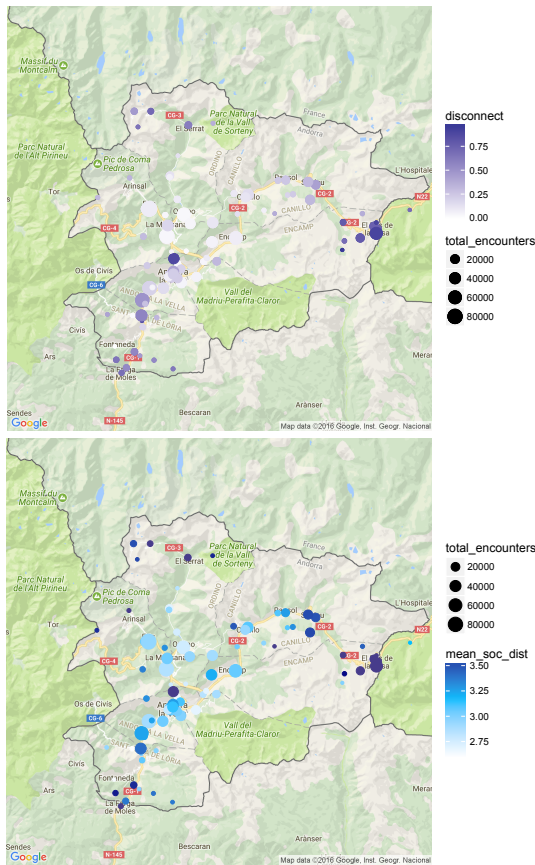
Massís du Montcalm
Parc Natural de l'Alt Pirineu
Pic de Coma Pedrosa
Tor
Arinsal
CG-3
El Serrat
Parc Natural de la Vall de Sorteny
France
Andorra
ORDINO
CANILLO
CG-2
L'Hospitalet
N22
CG-4
La Massana
Encamp
ENCAMP
El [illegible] de la Casa
Os de Civís
CG-6
Andorra la Vella
ANDORRA LA VELLA
SANT JULIÀ DE LÒRIA
Vall del Madriu-Perafita-Claror
Civís
Fontaneda
CG-1
La Farga de Moles
Ars
Merans
Sendes
Bescaran
Aransér
N-145
Google
Map data ©2016 Google, Inst. Geogr. Nacional

disconnect
0.75
0.50
0.25
0.00
total_encounters
20000
40000
60000
80000

Massís du Montcalm
Parc Natural de l'Alt Pirineu
Pic de Coma Pedrosa
Tor
CG-3
El Serrat
Parc Natural de la Vall de Sorteny
France
ORDINO
CG-2
L'Hospitalet
N22
CG-4
La Massana
Encamp
Os de Civís
CG-6
ANDORRA LA VELLA
SANT JULIÀ DE LÒRIA
Vall del Madriu-Perafita-Claror
Civís
Fontaneda
CG-1
La Farga de Moles
Ars
Merans
Sendes
Bescaran
Aransér
N-145
Google
Map data ©2016 Google, Inst. Geogr. Nacional

total_encounters
20000
40000
60000
80000
mean_soc_dist
3.50
3.25
3.00
2.75